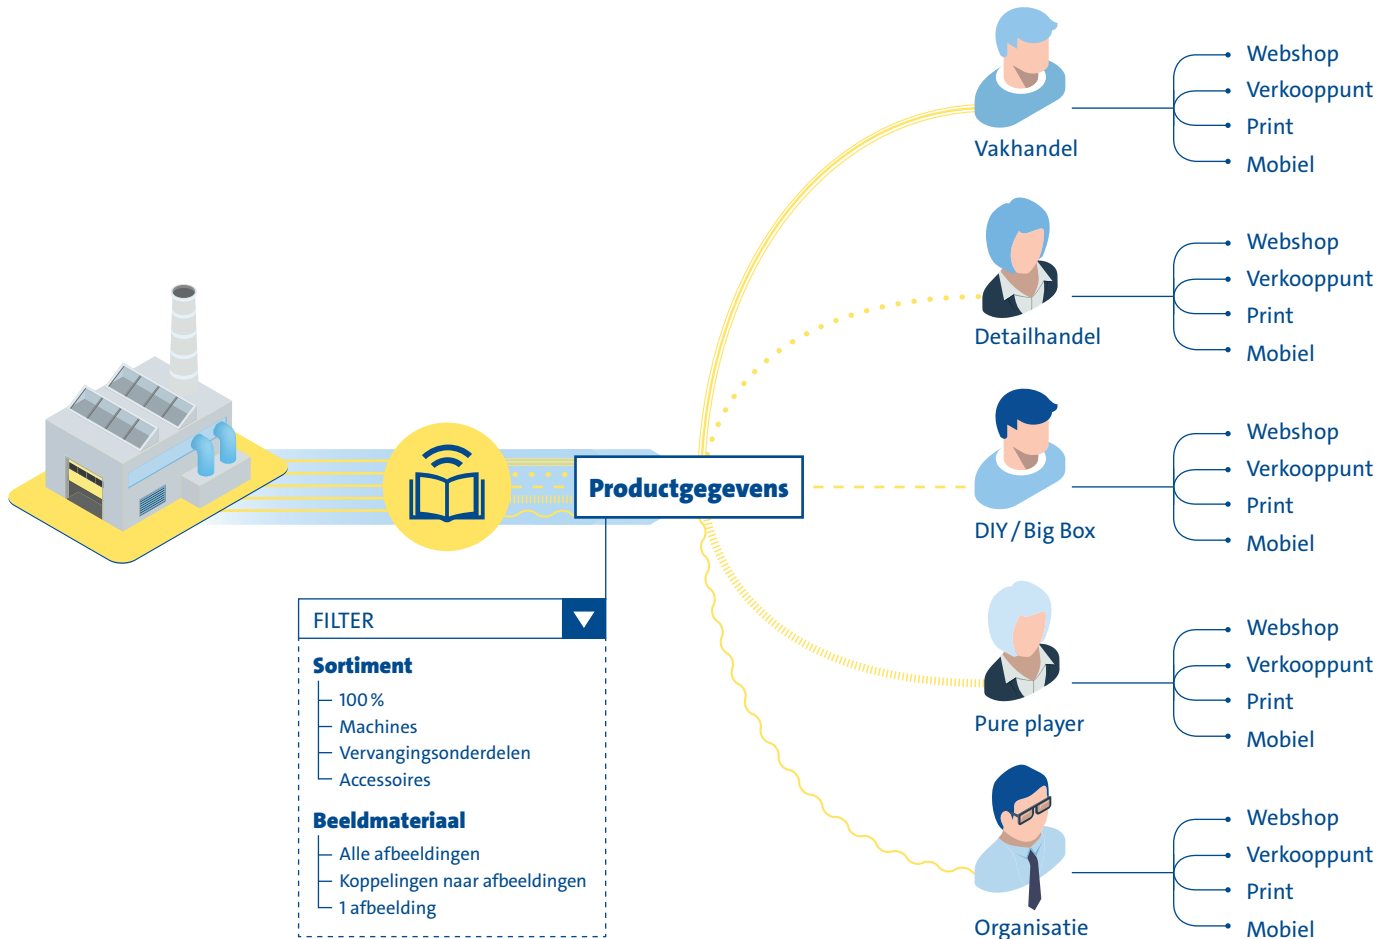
Productgegevens

FILTER

Sortiment
100 %
Machines
Vervangingsonderdelen
Accessoires

Beeldmateriaal
Alle afbeeldingen
Koppelingen naar afbeeldingen
1 afbeelding

Vakhandel
Webshop
Verkooppunt
Print
Mobiel

Detailhandel
Webshop
Verkooppunt
Print
Mobiel

DIY / Big Box
Webshop
Verkooppunt
Print
Mobiel

Pure player
Webshop
Verkooppunt
Print
Mobiel

Organisatie
Webshop
Verkooppunt
Print
Mobiel